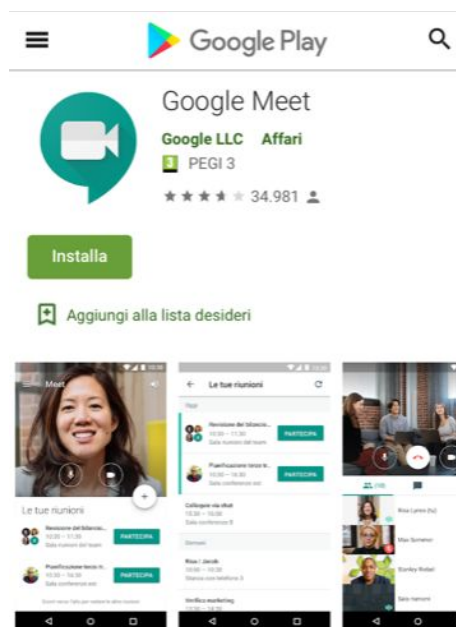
Google Play

Google Meet
Google LLC Affari
3 PEGI 3
34.981

Installa

Aggiungi alla lista desideri

Meet
Le tue riunioni
Revisione del bilancio...
10:30 – 11:30
Sala riunioni del team
PARTECIPA
Pianificazione terzo tr...
10:30 – 11:30
Sala conferenze est
PARTECIPA

Le tue riunioni
Oggi
Revisione del bilancio...
10:30 – 11:30
Sala riunioni del team
PARTECIPA
Pianificazione terzo tr...
10:30 – 11:30
Sala conferenze est
PARTECIPA
Colloquio via chat
10:30 – 10:30
Sala conferenze B
Domani
Risa | Jacob
10:30 – 11:00
Stanza con telefono 3
Verifica marketing
10:30 – 12:00

Risa Lanza (tu)
Max Somerton
Stanley Robert
Sala riunioni